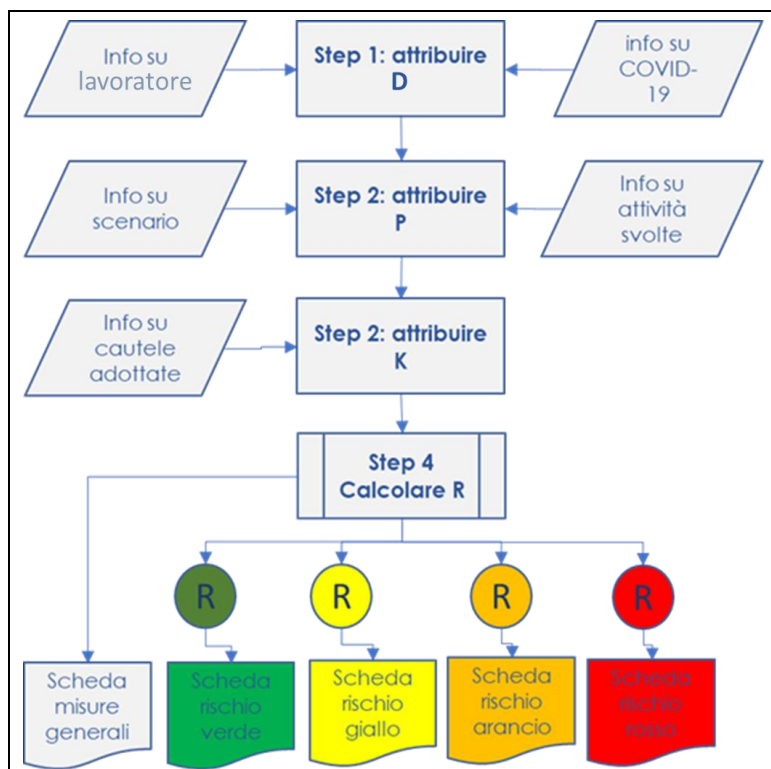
Info su lavoratore

Step 1: attribuire D

info su COVID-19

Info su scenario

Step 2: attribuire P

Info su attività svolte

Info su cautele adottate

Step 2: attribuire K

Step 4 Calcolare R

R

R

R

R

Scheda misure generali

Scheda rischio verde

Scheda rischio giallo

Scheda rischio arancio

Scheda rischio rosso